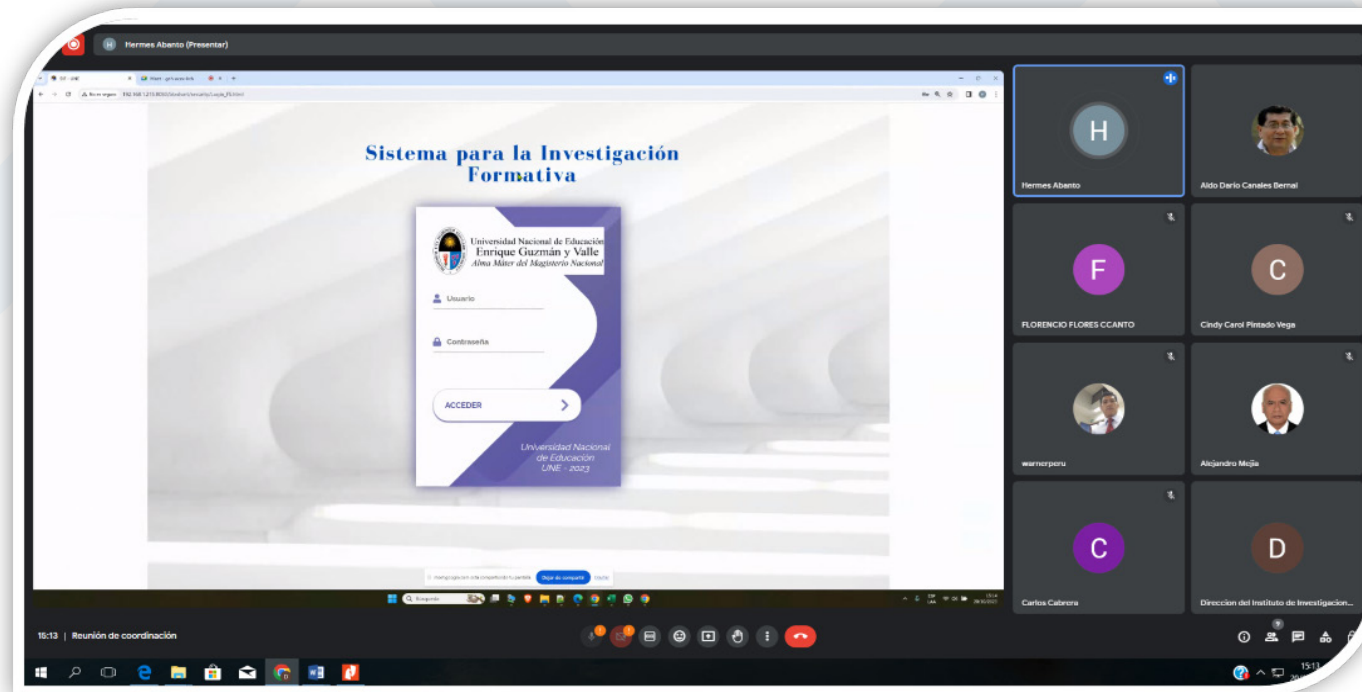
H Hermes Abanto (Presentar)

Sistema para la Investigación Formativa

Universidad Nacional de Educación
Enrique Guzmán y Valle
Alma Máter del Magisterio Nacional

Usuario

Contraseña

ACCEDER

Universidad Nacional de Educación
UNE - 2023

Dejar de compartir

H
Hermes Abanto

Aldo Dario Canales Bernal

F
FLORENCIO FLORES CCANTO

C
Cindy Carol Pintado Vega

warnerperu

Alejandro Mejia

C
Carlos Cabrera

D
Direccion del Instituto de Investigacion...

15:13 | Reunión de coordinación

15:13